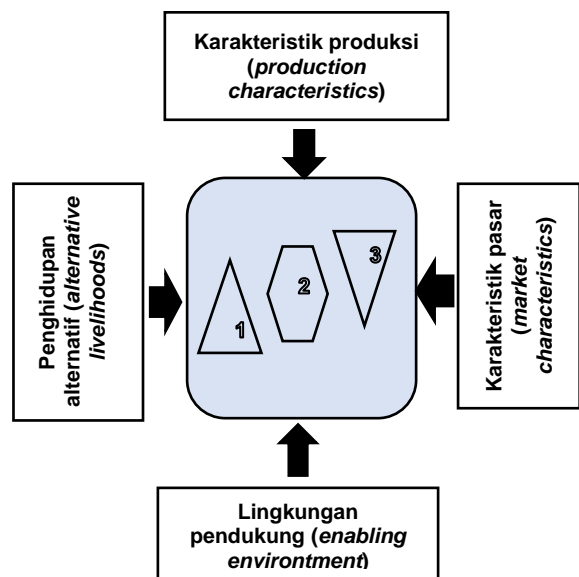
Karakteristik produksi (*production characteristics*)

Penghidupan alternatif (*alternative livelihoods*)

1

2

3

Karakteristik pasar (*market characteristics*)

Lingkungan pendukung (*enabling environtment*)